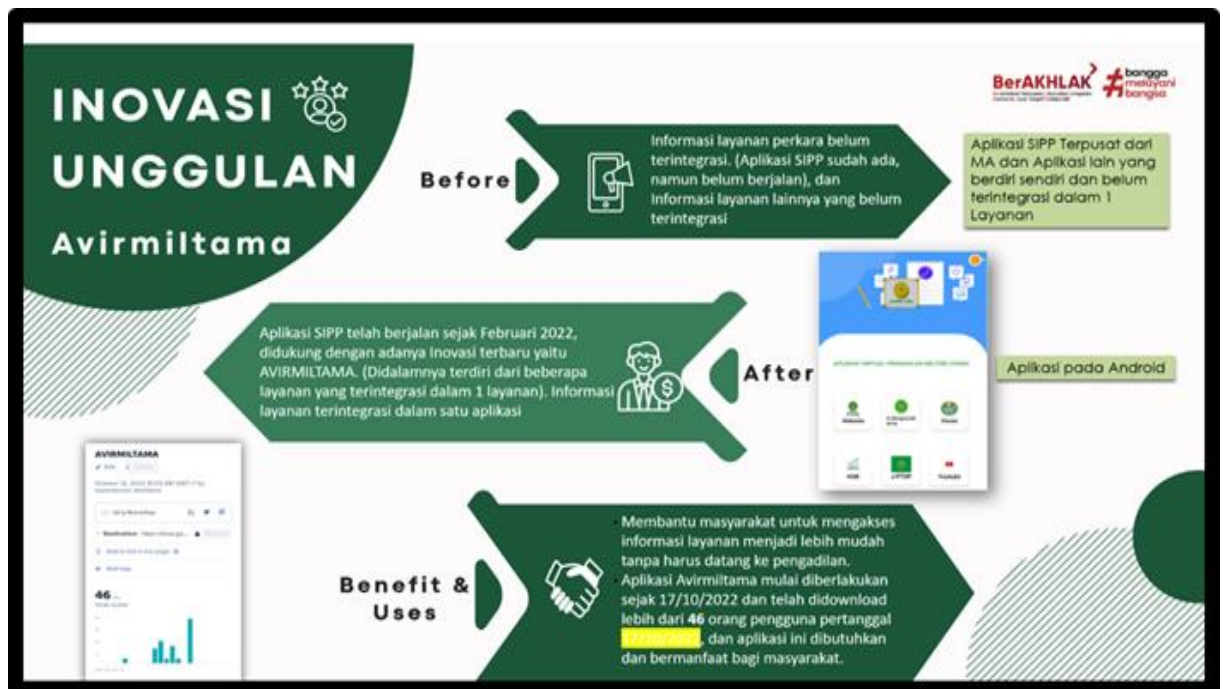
INOVASI UNGGULAN

Avirmiltama

BerAKHLAK #bangga melayani bangsa

Before

Informasi layanan perkara belum terintegrasi. (Aplikasi SIPP sudah ada, namun belum berjalan), dan Informasi layanan lainnya yang belum terintegrasi

Aplikasi SIPP Terpusat dari MA dan Aplikasi lain yang berdiri sendiri dan belum terintegrasi dalam 1 Layanan

Aplikasi SIPP telah berjalan sejak Februari 2022, didukung dengan adanya Inovasi terbaru yaitu AVIRMILTAMA. (Didalamnya terdiri dari beberapa layanan yang terintegrasi dalam 1 layanan). Informasi layanan terintegrasi dalam satu aplikasi

After

Aplikasi pada Android

AVIRMILTAMA

46

Benefit & Uses

Membantu masyarakat untuk mengakses informasi layanan menjadi lebih mudah tanpa harus datang ke pengadilan.

Aplikasi Avirmiltama mulai diberlakukan sejak 17/10/2022 dan telah didownload lebih dari 46 orang pengguna pertanggal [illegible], dan aplikasi ini dibutuhkan dan bermanfaat bagi masyarakat.